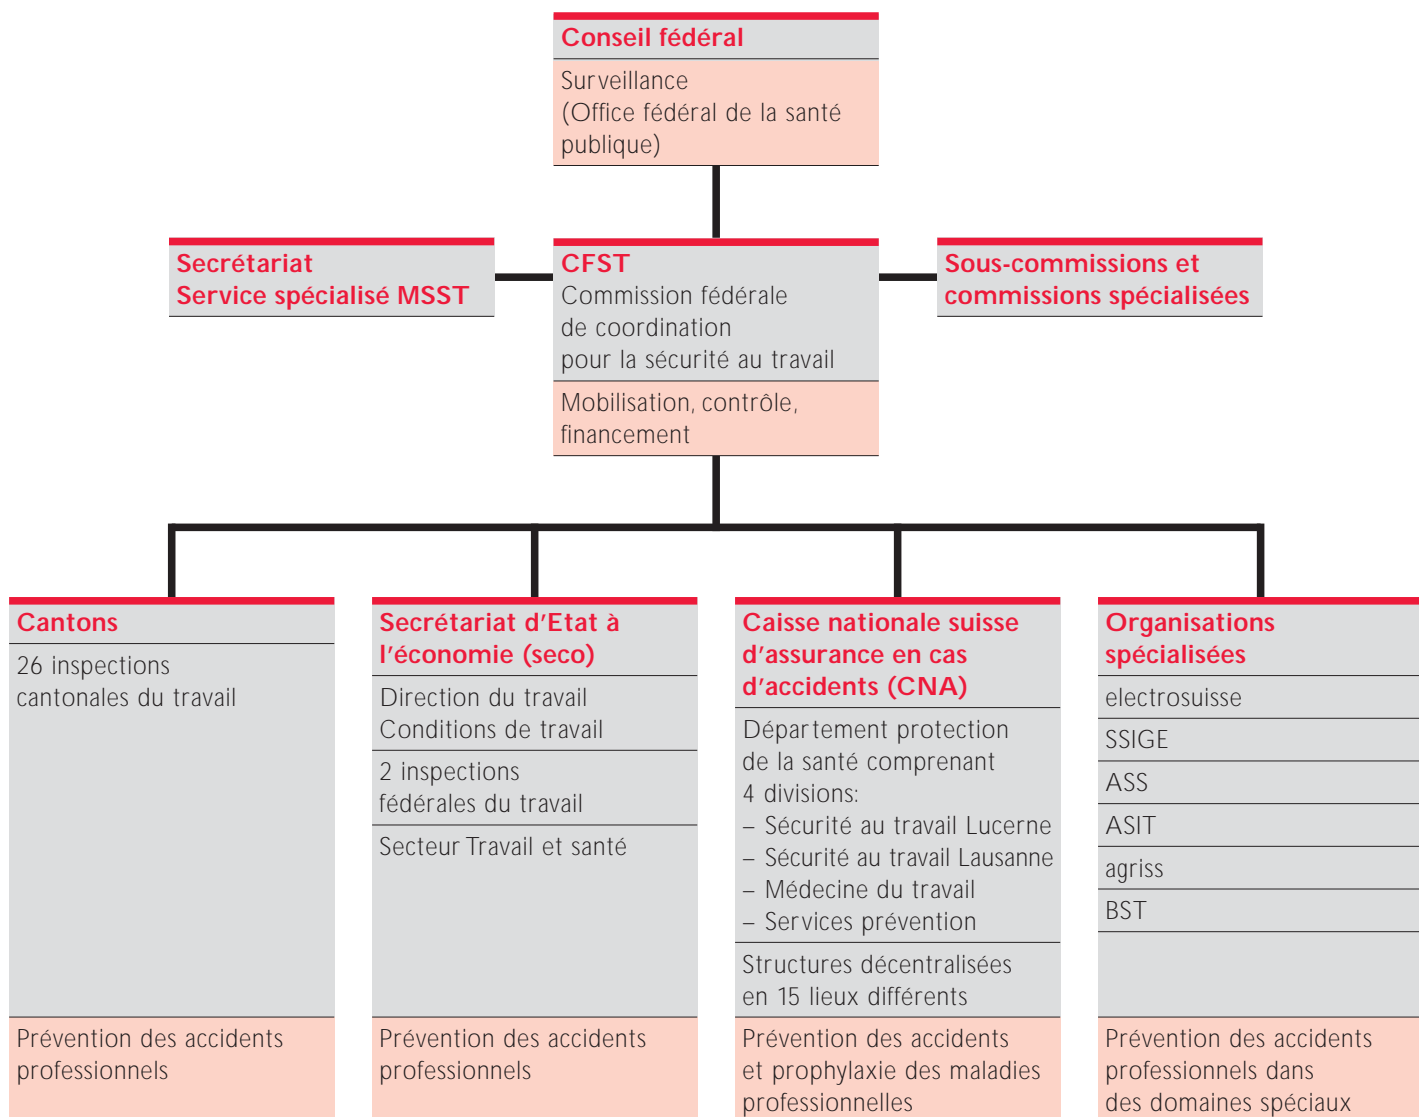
Conseil fédéral

Surveillance
(Office fédéral de la santé publique)

Secrétariat
Service spécialisé MSST

CFST
Commission fédérale de coordination pour la sécurité au travail

Mobilisation, contrôle, financement

Sous-commissions et commissions spécialisées

Cantons

26 inspections cantonales du travail

Prévention des accidents professionnels

Secrétariat d'Etat à l'économie (seco)

Direction du travail
Conditions de travail

2 inspections fédérales du travail

Secteur Travail et santé

Prévention des accidents professionnels

Caisse nationale suisse d'assurance en cas d'accidents (CNA)

Département protection de la santé comprenant 4 divisions:
– Sécurité au travail Lucerne
– Sécurité au travail Lausanne
– Médecine du travail
– Services prévention

Structures décentralisées en 15 lieux différents

Prévention des accidents et prophylaxie des maladies professionnelles

Organisations spécialisées

electrosuisse

SSIGE

ASS

ASIT

agriss

BST

Prévention des accidents professionnels dans des domaines spéciaux